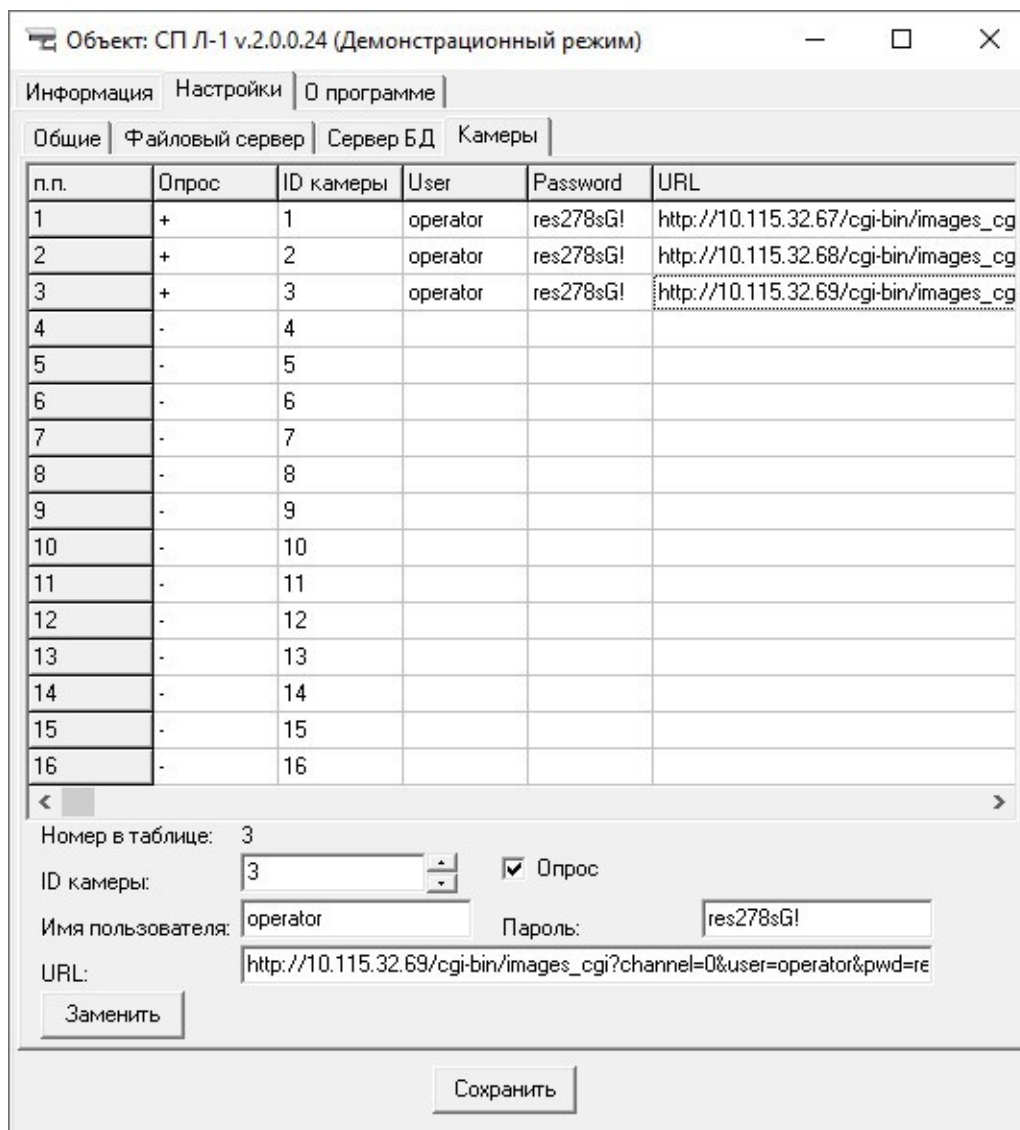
Объект: СП Л-1 v.2.0.0.24 (Демонстрационный режим)

Информация | Настройки | О программе

Общие | Файловый сервер | Сервер БД | Камеры

| п.п. | Опрос | ID камеры | User | Password | URL |
|---|---|---|---|---|---|
| 1 | + | 1 | operator | res278sG! | http://10.115.32.67/cgi-bin/images_cg |
| 2 | + | 2 | operator | res278sG! | http://10.115.32.68/cgi-bin/images_cg |
| 3 | + | 3 | operator | res278sG! | http://10.115.32.69/cgi-bin/images_cg |
| 4 | - | 4 | | | |
| 5 | - | 5 | | | |
| 6 | - | 6 | | | |
| 7 | - | 7 | | | |
| 8 | - | 8 | | | |
| 9 | - | 9 | | | |
| 10 | - | 10 | | | |
| 11 | - | 11 | | | |
| 12 | - | 12 | | | |
| 13 | - | 13 | | | |
| 14 | - | 14 | | | |
| 15 | - | 15 | | | |
| 16 | - | 16 | | | |

Номер в таблице: 3

ID камеры: 3

Опрос

Имя пользователя: operator

Пароль: res278sG!

URL: http://10.115.32.69/cgi-bin/images_cgi?channel=0&user=operator&pwd=re

Заменить

Сохранить